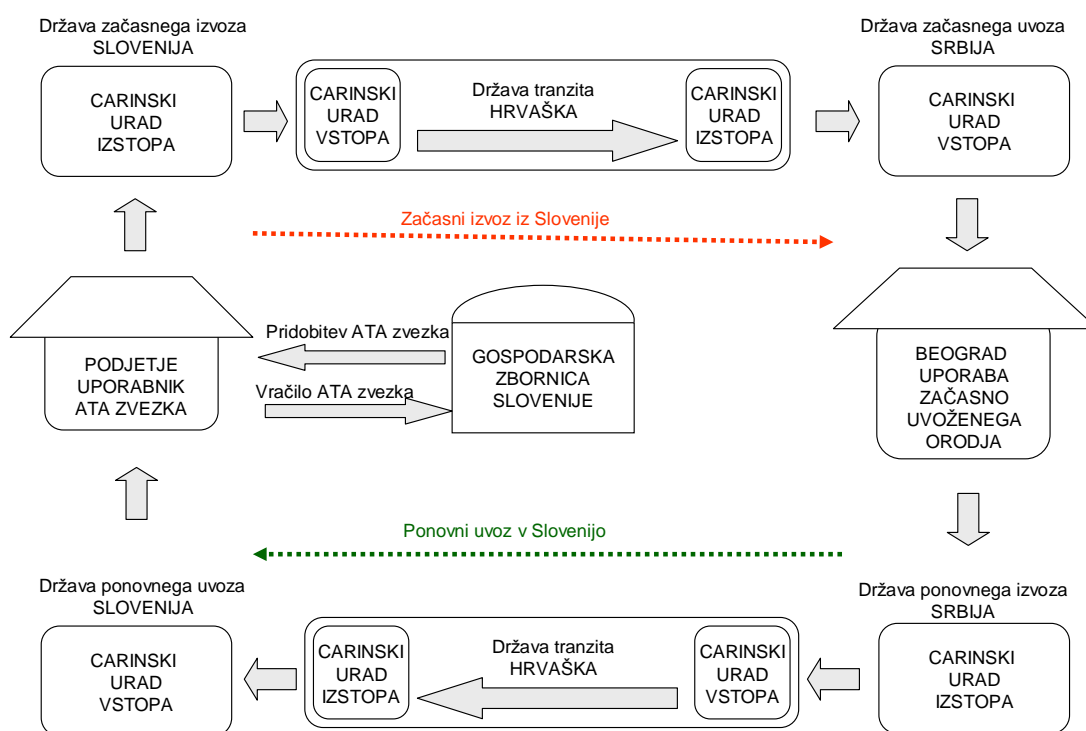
Država začasnega izvoza
SLOVENIJA

CARINSKI
URAD
IZSTOPA

CARINSKI
URAD
VSTOPA

Država tranzita
HRVAŠKA

CARINSKI
URAD
IZSTOPA

Država začasnega uvoza
SRBIJA

CARINSKI
URAD
VSTOPA

Začasni izvoz iz Slovenije

Pridobitev ATA zvezka

PODJETJE
UPORABNIK
ATA ZVEZKA

Vračilo ATA zvezka

GOSPODARSKA
ZBORNICA
SLOVENIJE

BEOGRAD
UPORABA
ZAČASNO
UVOŽENEGA
ORODJA

Ponovni uvoz v Slovenijo

Država ponovnega uvoza
SLOVENIJA

CARINSKI
URAD
VSTOPA

CARINSKI
URAD
IZSTOPA

Država tranzita
HRVAŠKA

CARINSKI
URAD
VSTOPA

Država ponovnega izvoza
SRBIJA

CARINSKI
URAD
IZSTOPA